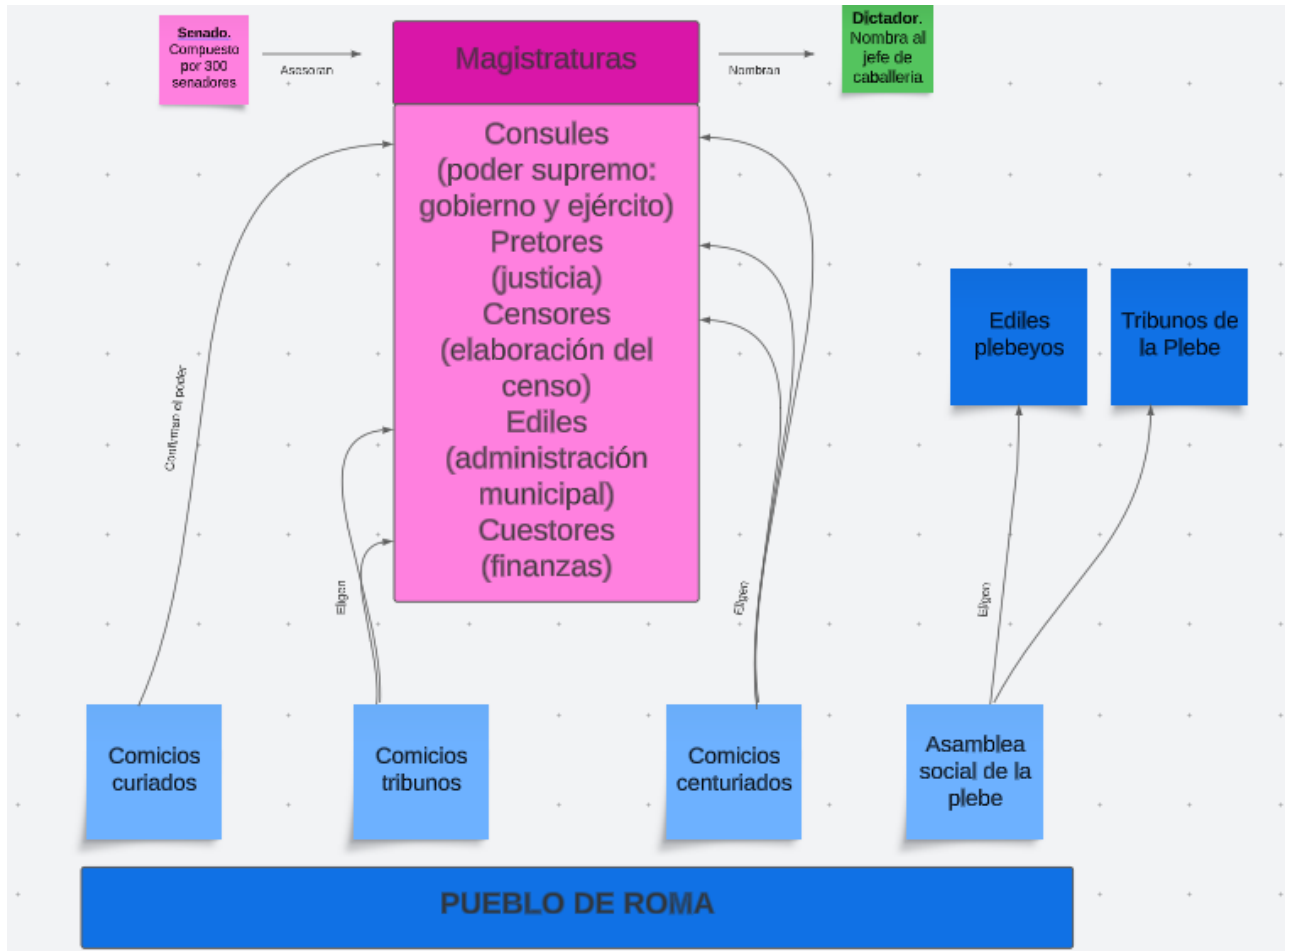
Senado. Compuesto por 300 senadores

Asesoran

Magistraturas

Nombran

Dictador. Nombra al jefe de caballeria

Consules (poder supremo: gobierno y ejército)
Pretores (justicia)
Censores (elaboración del censo)
Ediles (administración municipal)
Cuestores (finanzas)

Confirman el poder

Eligen

Eligen

Ediles plebeyos

Tribunos de la Plebe

Eligen

Comicios curiados

Comicios tribunos

Comicios centuriados

Asamblea social de la plebe

PUEBLO DE ROMA